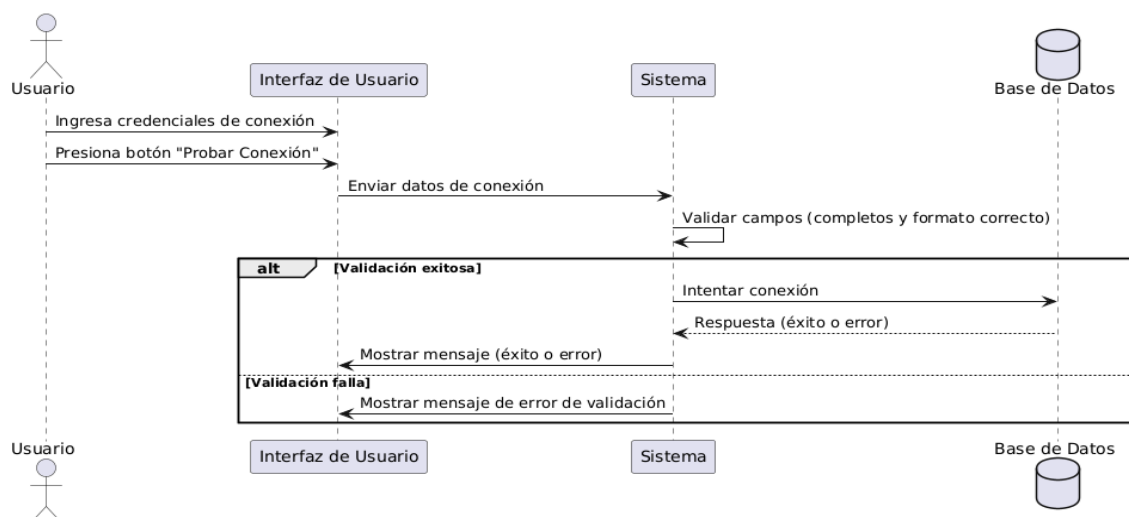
Usuario

Interfaz de Usuario

Sistema

Base de Datos

Ingresa credenciales de conexión

Presiona botón "Probar Conexión"

Enviar datos de conexión

Validar campos (completos y formato correcto)

alt [Validación exitosa]

Intentar conexión

Respuesta (éxito o error)

Mostrar mensaje (éxito o error)

[Validación falla]

Mostrar mensaje de error de validación

Usuario

Interfaz de Usuario

Sistema

Base de Datos